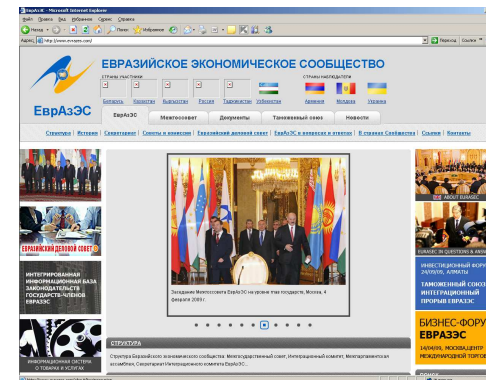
ЕврАзЭС - Microsoft Internet Explorer

Файл Правка Вид Избранное Сервис Справка

Назад Поиск Избранное

Адрес http://www.evrazes.com/ Переход Ссылки

ЕВРАЗИЙСКОЕ ЭКОНОМИЧЕСКОЕ СООБЩЕСТВО

СТРАНЫ-УЧАСТНИЦЫ

Беларусь Казахстан Кыргызстан Россия Таджикистан Узбекистан

СТРАНЫ-НАБЛЮДАТЕЛИ

Армения Молдова Украина

ЕврАзЭС

ЕврАзЭС Межгоссовет Документы Таможенный союз Новости

Структура | История | Секретариат | Советы и комиссии | Евразийский деловой совет | ЕврАзЭС в вопросах и ответах | О странах Сообщества | Ссылки | Контакты

ЕВРАЗИЙСКИЙ ДЕЛОВОЙ СОВЕТ

ИНТЕГРИРОВАННАЯ ИНФОРМАЦИОННАЯ БАЗА ЗАКОНОДАТЕЛЬСТВА ГОСУДАРСТВ-ЧЛЕНОВ ЕВРАЗЭС

ИНФОРМАЦИОННАЯ СИСТЕМА О ТОВАРАХ И УСЛУГАХ

Заседание Межгоссовета ЕврАзЭС на уровне глав государств, Москва, 4 февраля 2009 г.

СТРУКТУРА

Структура Евразийского экономического сообщества: Межгосударственный совет, Интеграционный комитет, Межпарламентская ассамблея, Секретариат Интеграционного комитета ЕврАзЭС...

ABOUT EURASEC

EURASEC IN QUESTIONS & ANSWERS

ИНВЕСТИЦИОННЫЙ ФОРУМ 24/09/09, АЛМАТЫ

ТАМОЖЕННЫЙ СОЮЗ ИНТЕГРАЦИОННЫЙ ПРОРЫВ ЕВРАЗЭС

БИЗНЕС-ФОРУ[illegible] ЕВРАЗЭС

14/09/09, МОСКВА/ЦЕНТР МЕЖДУНАРОДНОЙ ТОРГ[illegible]

ПОИСК